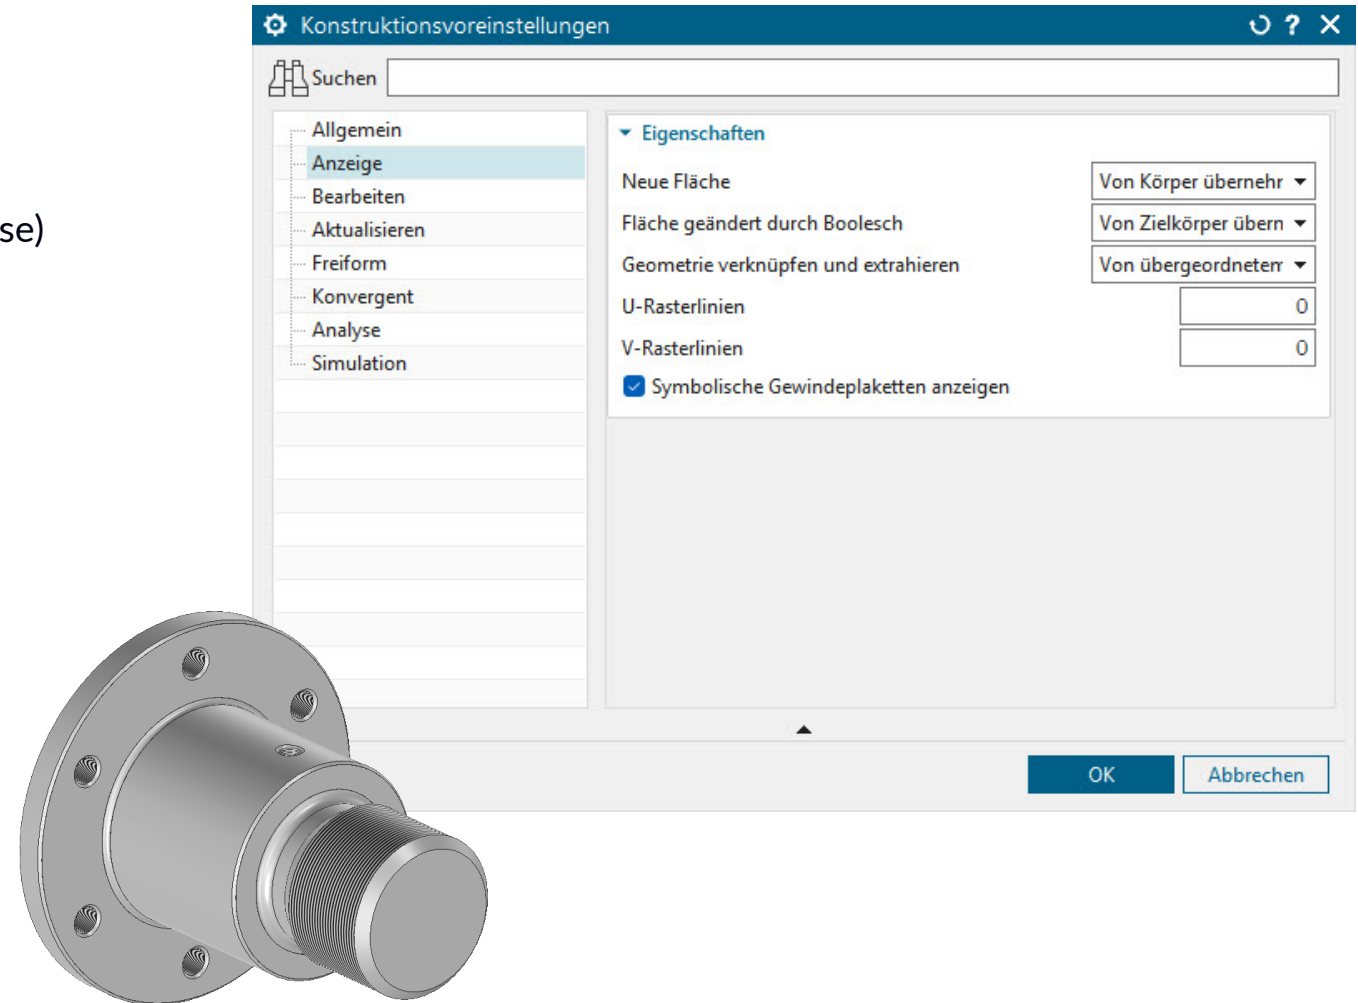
se)

Konstruktionsvoreinstellungen

Suchen

Allgemein
Anzeige
Bearbeiten
Aktualisieren
Freiform
Konvergent
Analyse
Simulation

Eigenschaften

| | |
|---|---|
| Neue Fläche | Von Körper übernehr |
| Fläche geändert durch Boolesch | Von Zielkörper übern |
| Geometrie verknüpfen und extrahieren | Von übergeordneter |
| U-Rasterlinien | 0 |
| V-Rasterlinien | 0 |

Symbolische Gewindeplaketten anzeigen

OK
Abbrechen